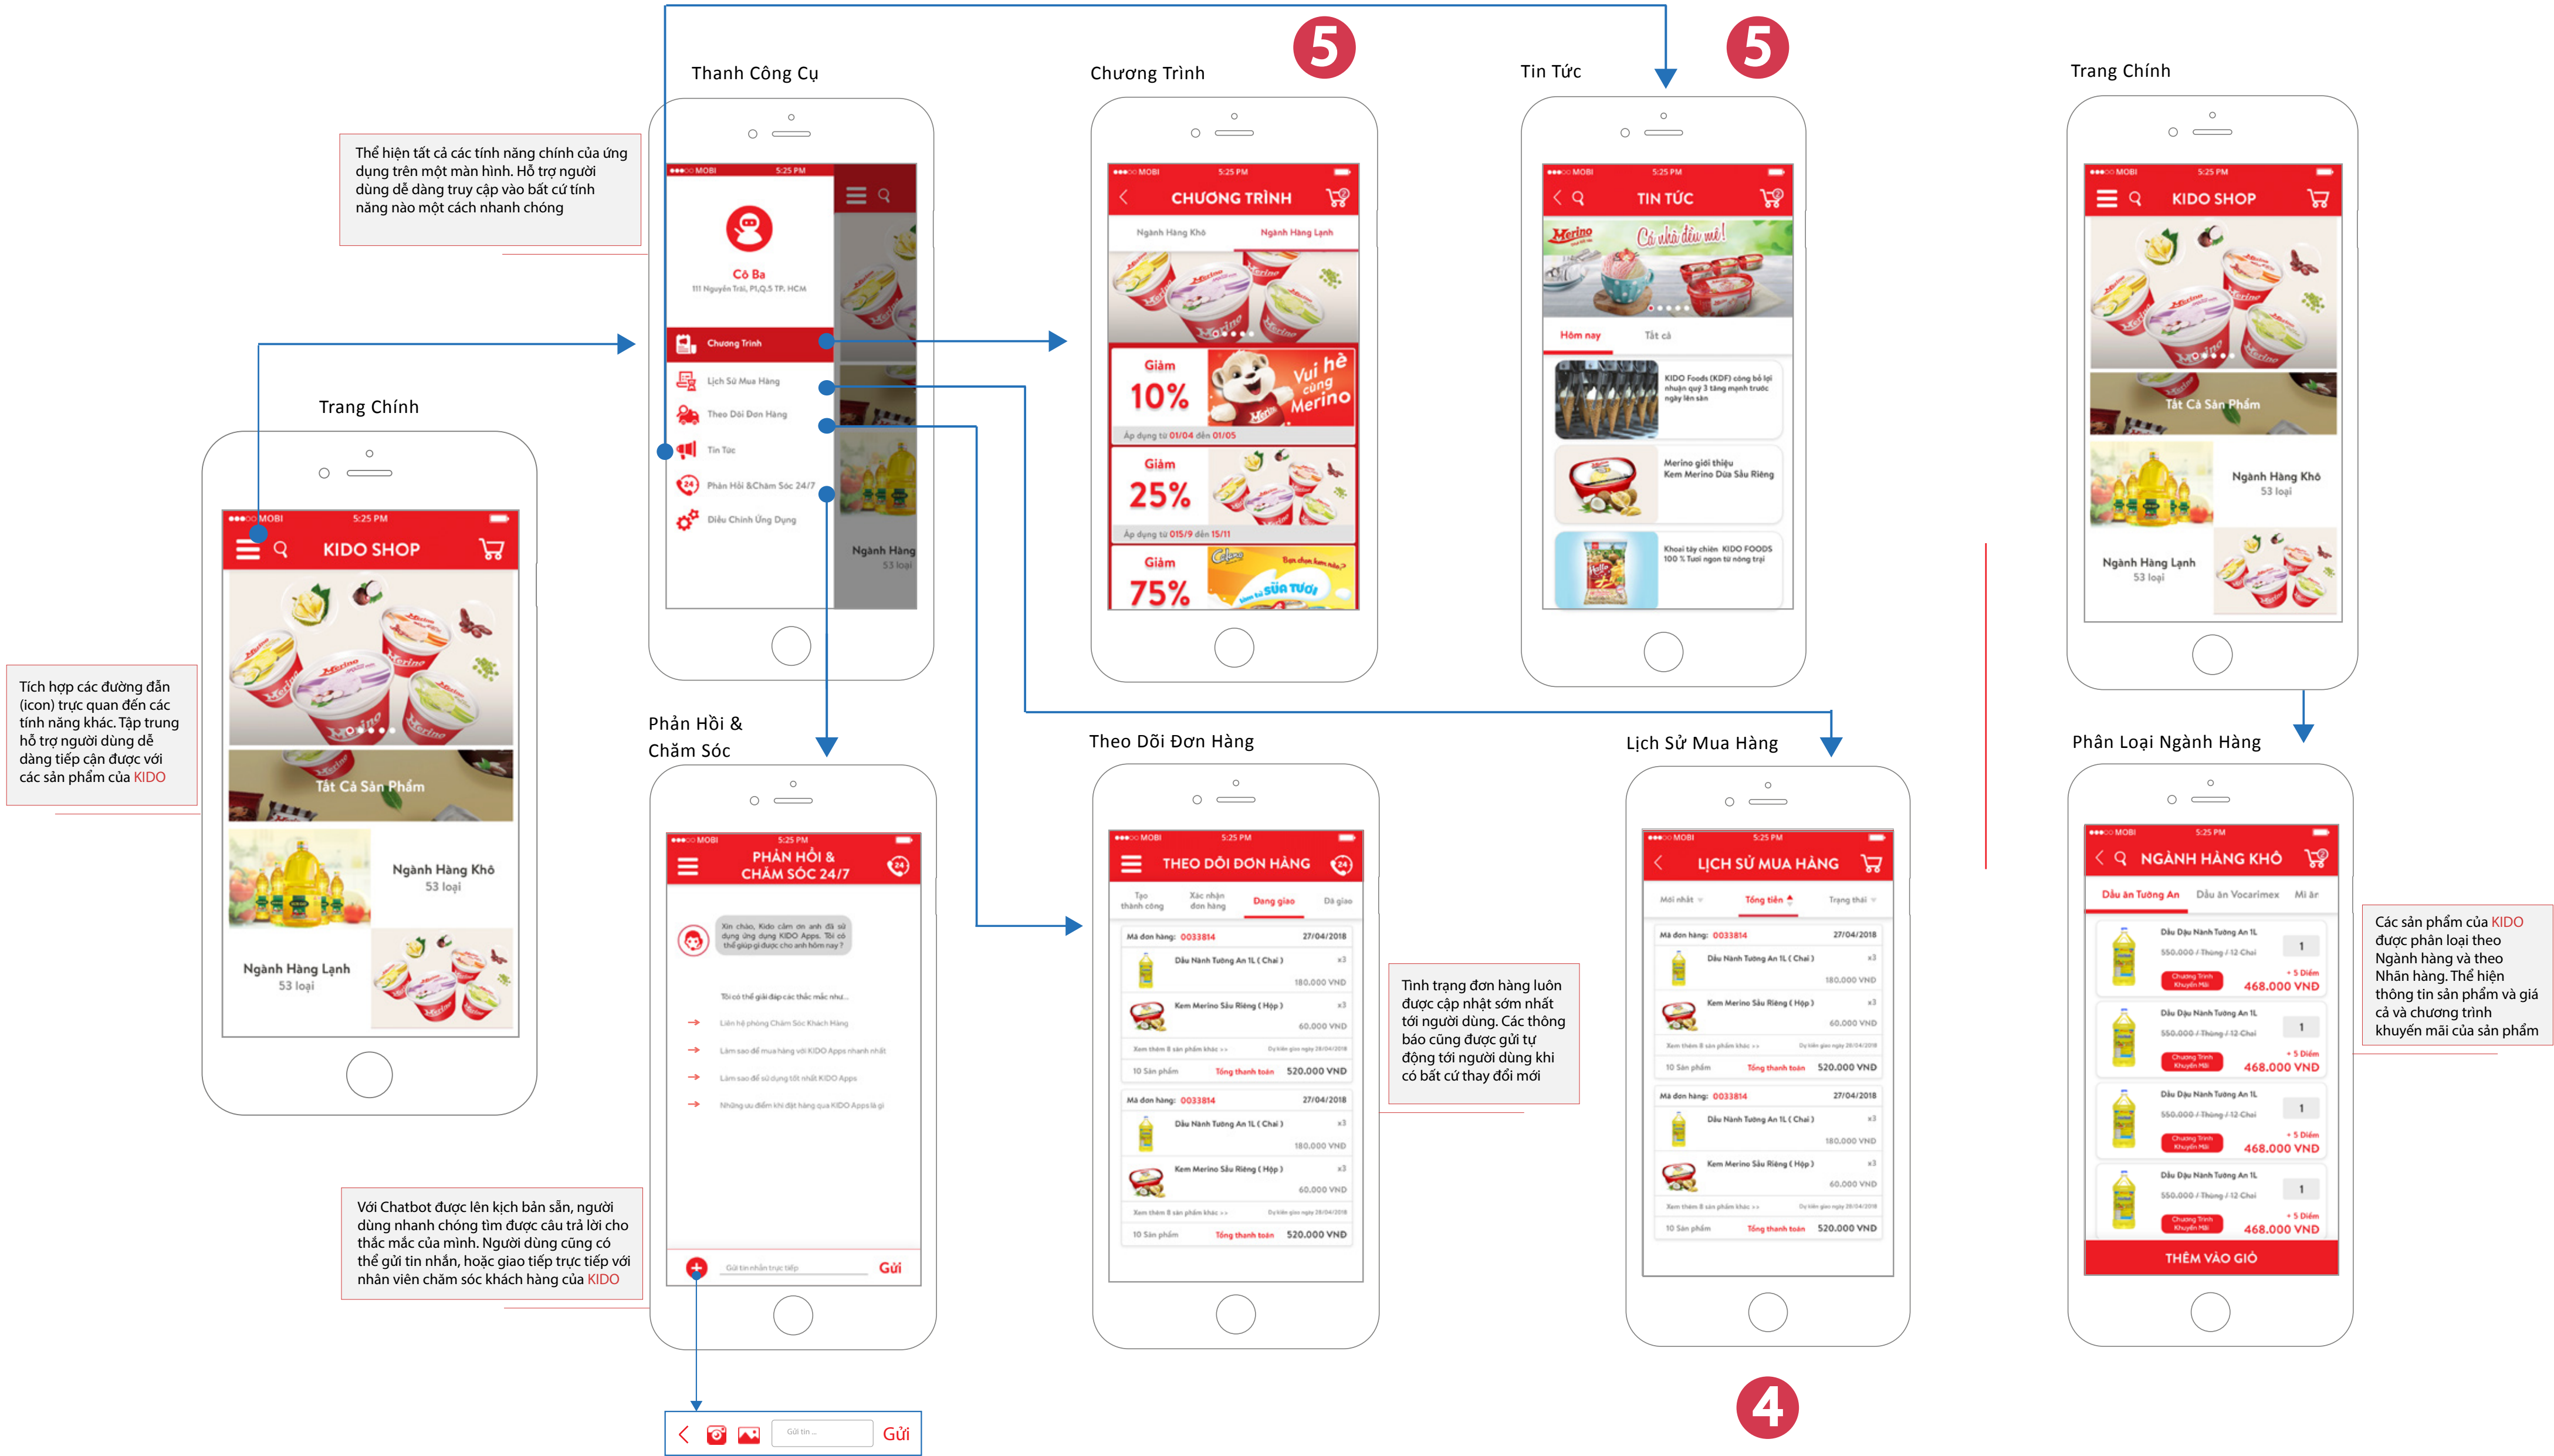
Thanh Công Cụ

Chương Trình

5

Tin Tức

5

Trang Chính

Thể hiện tất cả các tính năng chính của ứng dụng trên một màn hình. Hỗ trợ người dùng dễ dàng truy cập vào bất cứ tính năng nào một cách nhanh chóng

MOBI 5:25 PM

Cô Ba
111 Nguyễn Trãi, P1,Q.5 TP. HCM

Chương Trình
Lịch Sử Mua Hàng
Theo Dõi Đơn Hàng
Tin Tức
Phản Hồi &Chăm Sóc 24/7
Điều Chỉnh Ứng Dụng

Ngành Hàng
53 loại

CHƯƠNG TRÌNH
Ngành Hàng Khô
Ngành Hàng Lạnh

Giảm 10%
Vui hè cùng Merino
Áp dụng từ 01/04 đến 01/05

Giảm 25%
Áp dụng từ 015/9 đến 15/11

Giảm 75%
Sữa tươi

TIN TỨC
Merino
Cá nhà đều mê!
Hôm nay
Tất cả
KIDO Foods (KDF) công bố lợi nhuận quý 3 tăng mạnh trước ngày lên sàn
Merino giới thiệu Kem Merino Dừa Sầu Riêng
Khoai tây chiên KIDO FOODS 100 % Tươi ngon từ nông trại

KIDO SHOP
Tất Cả Sản Phẩm
Ngành Hàng Khô
53 loại
Ngành Hàng Lạnh
53 loại

Trang Chính

KIDO SHOP
Tất Cả Sản Phẩm
Ngành Hàng Khô
53 loại
Ngành Hàng Lạnh
53 loại

Tích hợp các đường dẫn (icon) trực quan đến các tính năng khác. Tập trung hỗ trợ người dùng dễ dàng tiếp cận được với các sản phẩm của KIDO

Phản Hồi & Chăm Sóc

PHẢN HỒI & CHĂM SÓC 24/7
Xin chào, Kido cảm ơn anh đã sử dụng ứng dụng KIDO Apps. Tôi có thể giúp gì được cho anh hôm nay ?
Tôi có thể giải đáp các thắc mắc như...
Liên hệ phòng Chăm Sóc Khách Hàng
Làm sao để mua hàng với KIDO Apps nhanh nhất
Làm sao để sử dụng tốt nhất KIDO Apps
Những ưu điểm khi đặt hàng qua KIDO Apps là gì
Gửi tin nhắn trực tiếp
Gửi

Gửi tin ...
Gửi

Theo Dõi Đơn Hàng

THEO DÕI ĐƠN HÀNG
Tạo thành công
Xác nhận đơn hàng
Đang giao
Đã giao
Mã đơn hàng: 0033814 27/04/2018
Dầu Nành Tường An 1L ( Chai ) x3 180.000 VND
Kem Merino Sầu Riêng ( Hộp ) x3 60.000 VND
Xem thêm 8 sản phẩm khác >>
10 Sản phẩm Tổng thanh toán 520.000 VND
Mã đơn hàng: 0033814 27/04/2018
Dầu Nành Tường An 1L ( Chai ) x3 180.000 VND
Kem Merino Sầu Riêng ( Hộp ) x3 60.000 VND
Xem thêm 8 sản phẩm khác >>
10 Sản phẩm Tổng thanh toán 520.000 VND

Tình trạng đơn hàng luôn được cập nhật sớm nhất tới người dùng. Các thông báo cũng được gửi tự động tới người dùng khi có bất cứ thay đổi mới

Lịch Sử Mua Hàng

LỊCH SỬ MUA HÀNG
Mới nhất
Tổng tiền
Trạng thái
Mã đơn hàng: 0033814 27/04/2018
Dầu Nành Tường An 1L ( Chai ) x3 180.000 VND
Kem Merino Sầu Riêng ( Hộp ) x3 60.000 VND
Xem thêm 8 sản phẩm khác >>
10 Sản phẩm Tổng thanh toán 520.000 VND
Mã đơn hàng: 0033814 27/04/2018
Dầu Nành Tường An 1L ( Chai ) x3 180.000 VND
Kem Merino Sầu Riêng ( Hộp ) x3 60.000 VND
Xem thêm 8 sản phẩm khác >>
10 Sản phẩm Tổng thanh toán 520.000 VND

4

Phân Loại Ngành Hàng

NGÀNH HÀNG KHÔ
Dầu ăn Tường An
Dầu ăn Vocarimex
Mì ăn
Dầu Đậu Nành Tường An 1L
550.000 / Thùng / 12 Chai
Chương Trình Khuyến Mãi
+ 5 Điểm
468.000 VND
THÊM VÀO GIỎ

Các sản phẩm của KIDO được phân loại theo Ngành hàng và theo Nhãn hàng. Thể hiện thông tin sản phẩm và giá cả và chương trình khuyến mãi của sản phẩm

Với Chatbot được lên kịch bản sẵn, người dùng nhanh chóng tìm được câu trả lời cho thắc mắc của mình. Người dùng cũng có thể gửi tin nhắn, hoặc giao tiếp trực tiếp với nhân viên chăm sóc khách hàng của KIDO